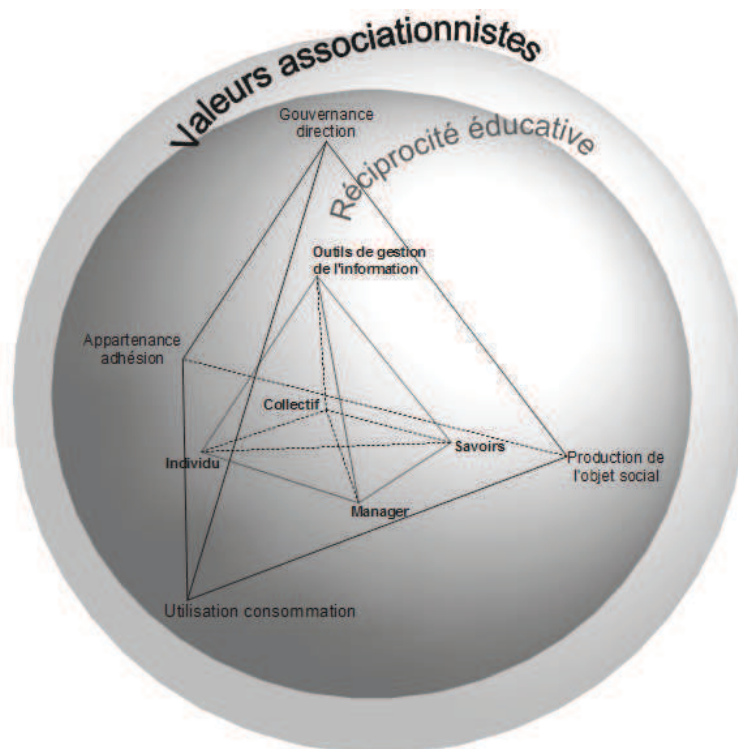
Valeurs associationnistes

Réciprocité éducative

Gouvernance direction

Outils de gestion de l'information

Appartenance adhésion

Collectif

Savoirs

Individu

Production de l'objet social

Manager

Utilisation consommation